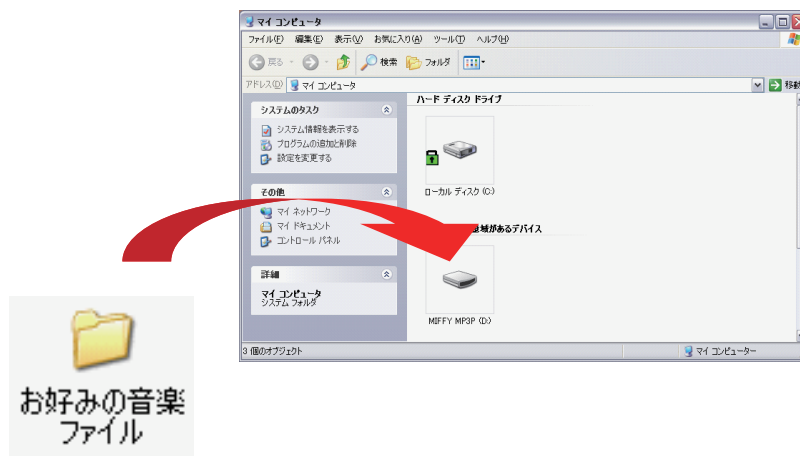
マイ コンピュータ

ファイル(F) 編集(E) 表示(V) お気に入り(A) ツール(T) ヘルプ(H)

戻る 検索 フォルダ

アドレス(D) マイ コンピュータ

移動

システムのタスク
システム情報を表示する
プログラムの追加と削除
設定を変更する

その他
マイ ネットワーク
マイ ドキュメント
コントロール パネル

詳細
マイ コンピュータ
システム フォルダ

ハード ディスク ドライブ

ローカル ディスク (C:)

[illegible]域があるデバイス

MIFFY MP3P (D:)

3 個のオブジェクト

マイ コンピューター

お好みの音楽
ファイル